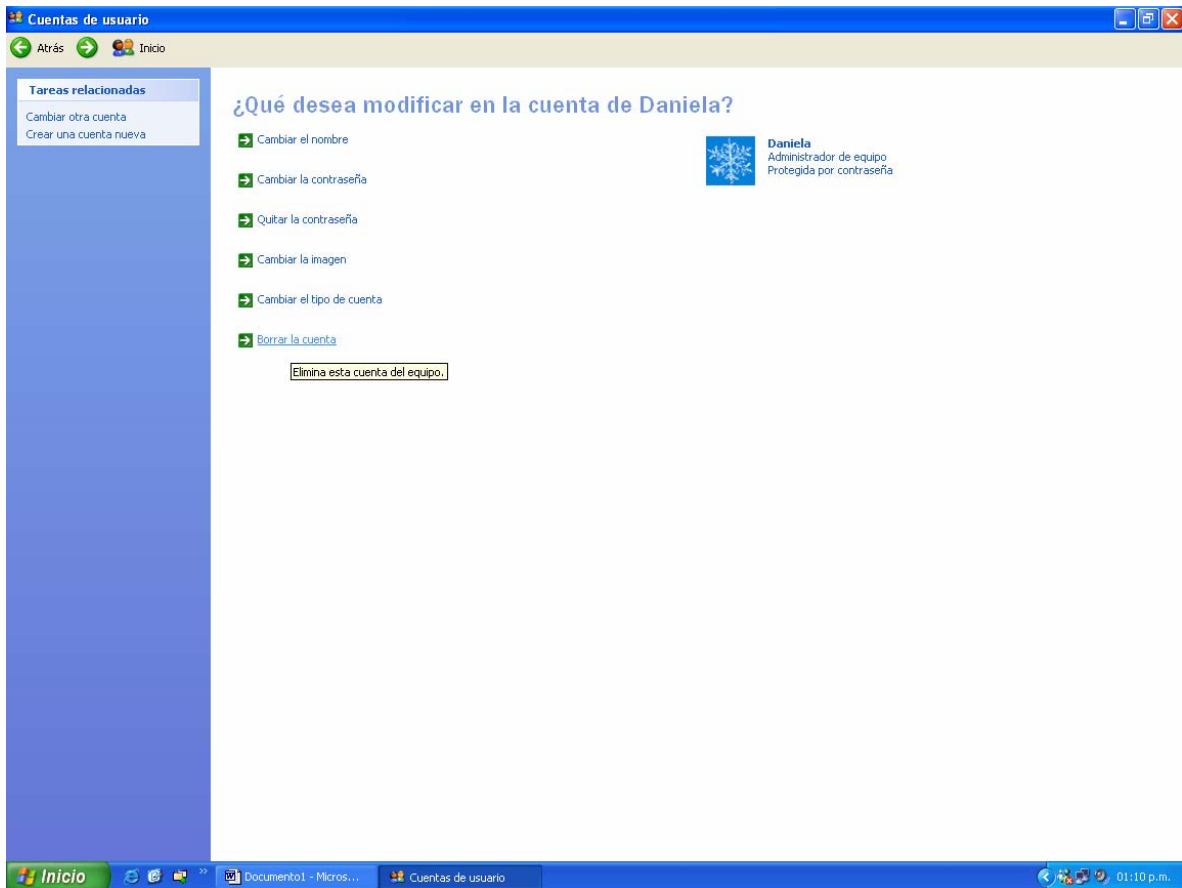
Cuentas de usuario

Atrás Inicio

Tareas relacionadas

Cambiar otra cuenta

Crear una cuenta nueva

¿Qué desea modificar en la cuenta de Daniela?

Cambiar el nombre

Cambiar la contraseña

Quitar la contraseña

Cambiar la imagen

Cambiar el tipo de cuenta

Borrar la cuenta

Elimina esta cuenta del equipo.

Daniela
Administrador de equipo
Protegida por contraseña

Inicio

Documento1 - Micros...

Cuentas de usuario

01:10 p.m.